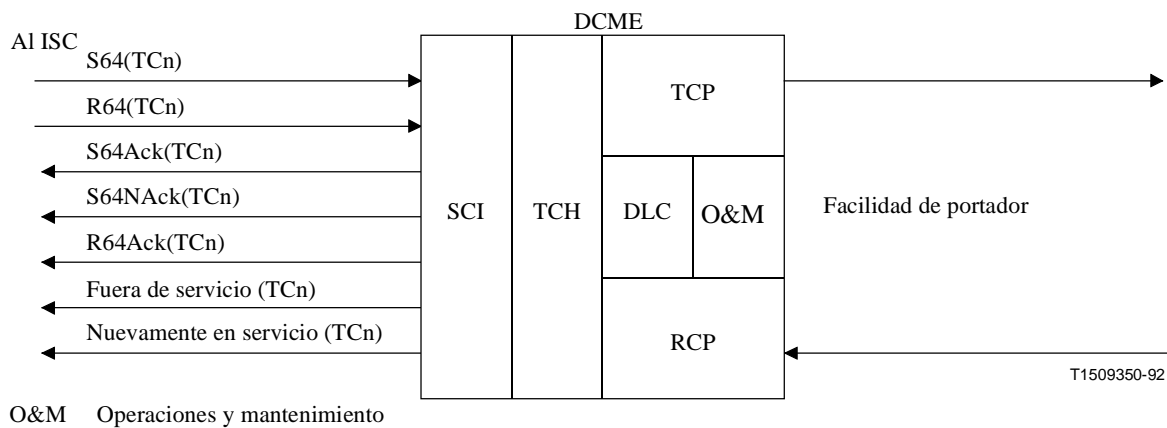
Al ISC

DCME

S64(TCn)

R64(TCn)

S64Ack(TCn)

S64NAck(TCn)

R64Ack(TCn)

Fuera de servicio (TCn)

Nuevamente en servicio (TCn)

SCI

TCH

TCP

DLC

O&M

RCP

Facilidad de portador

T1509350-92

O&M Operaciones y mantenimiento